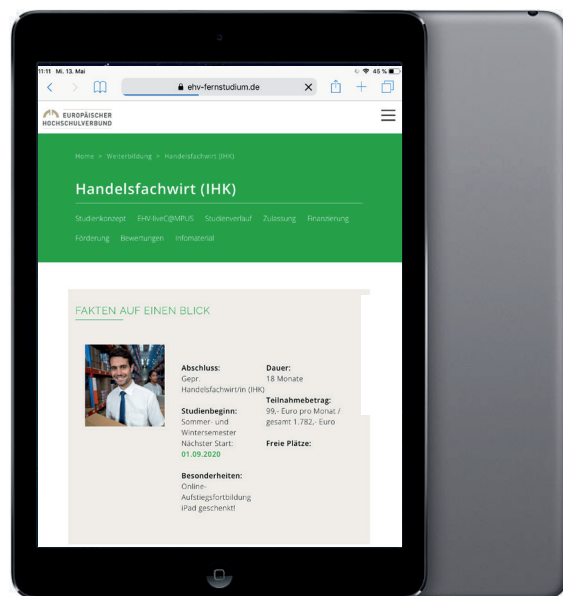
11:11 Mi. 13. Mai
45 %
ehv-fernstudium.de

EUROPÄISCHER HOCHSCHULVERBUND

Home > Weiterbildung > Handelsfachwirt (IHK)

Handelsfachwirt (IHK)

Studienkonzept EHV-liveC@MPUS Studienverlauf Zulassung Finanzierung Förderung Bewertungen Infomaterial

FAKTEN AUF EINEN BLICK

Abschluss:
Gepr. Handelsfachwirt/in (IHK)

Studienbeginn:
Sommer- und Wintersemester
Nächster Start:
01.09.2020

Besonderheiten:
Online-Aufstiegsfortbildung
iPad geschenkt!

Dauer:
18 Monate

Teilnahmebetrag:
99,- Euro pro Monat / gesamt 1.782,- Euro

Freie Plätze: